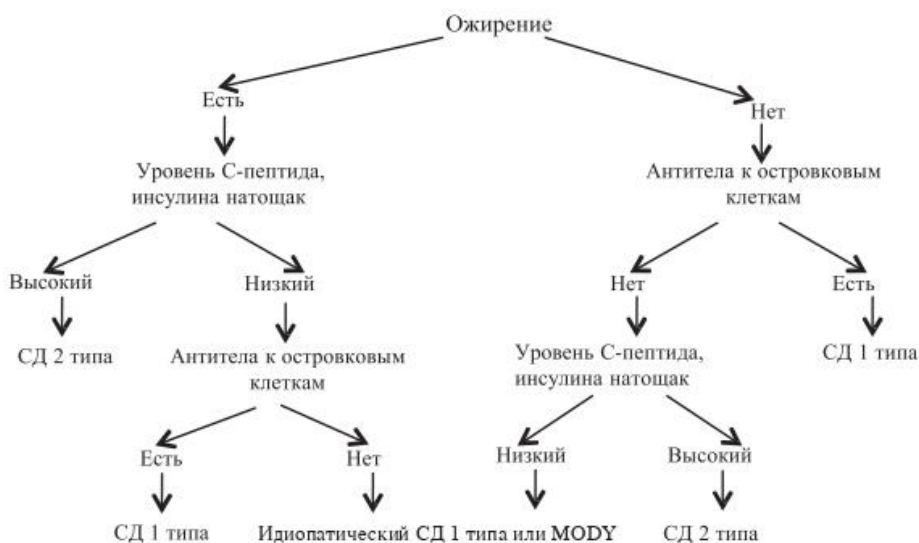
Ожирение

Есть

Уровень С-пептида, инсулина натощак

Высокий

СД 2 типа

Низкий

Антитела к островковым клеткам

Есть

СД 1 типа

Нет

Идиопатический СД 1 типа или MODY

Нет

Антитела к островковым клеткам

Нет

Уровень С-пептида, инсулина натощак

Низкий

Высокий

СД 2 типа

Есть

СД 1 типа